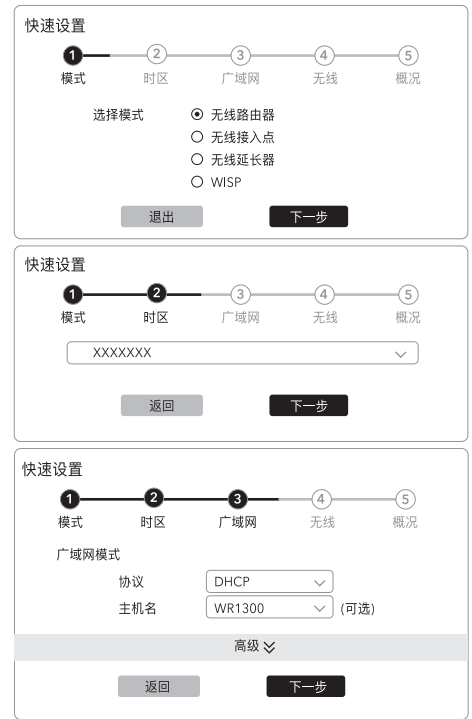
快速设置

1 2 3 4 5
模式 时区 广域网 无线 概况

选择模式
无线路由器
无线接入点
无线延长器
WISP

退出 下一步

快速设置

1 2 3 4 5
模式 时区 广域网 无线 概况

XXXXXXX

返回 下一步

快速设置

1 2 3 4 5
模式 时区 广域网 无线 概况

广域网模式
协议 DHCP
主机名 WR1300 (可选)

高级

返回 下一步